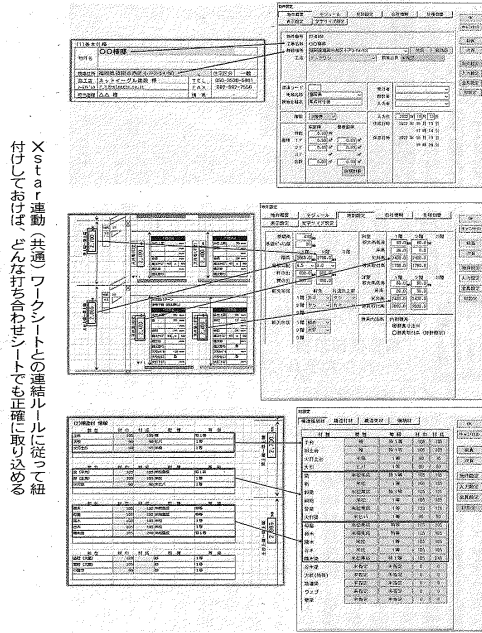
Xstar連動（共通）ワークシートとの連結ルールに従って紐付けしておけば、どんな打ち合わせシートでも正確に取り込める

(1)基本仕様

〇〇邸様

物件名

建築住所

施工者　スッテイーグル建設 様

TEL

FAX

担当者

物件概要

工事名称　〇〇邸様

建築地

構造

階数

(2)構造材 情報

物件概要

耐力壁

保存　閉じる　印刷

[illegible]